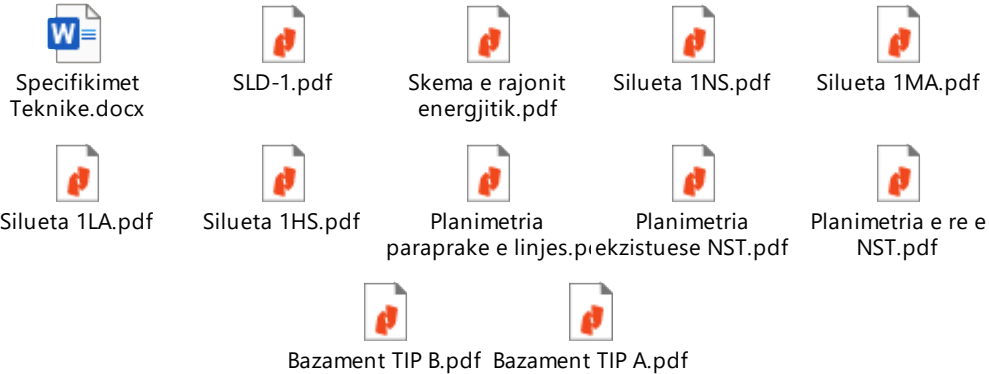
Specifikimet Teknike.docx

SLD-1.pdf

Skema e rajonit energjitik.pdf

Silueta 1NS.pdf

Silueta 1MA.pdf

Silueta 1LA.pdf

Silueta 1HS.pdf

Planimetria paraprake e linjes.p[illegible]

Planimetria ekzistuese NST.pdf

Planimetria e re e NST.pdf

Bazament TIP B.pdf

Bazament TIP A.pdf